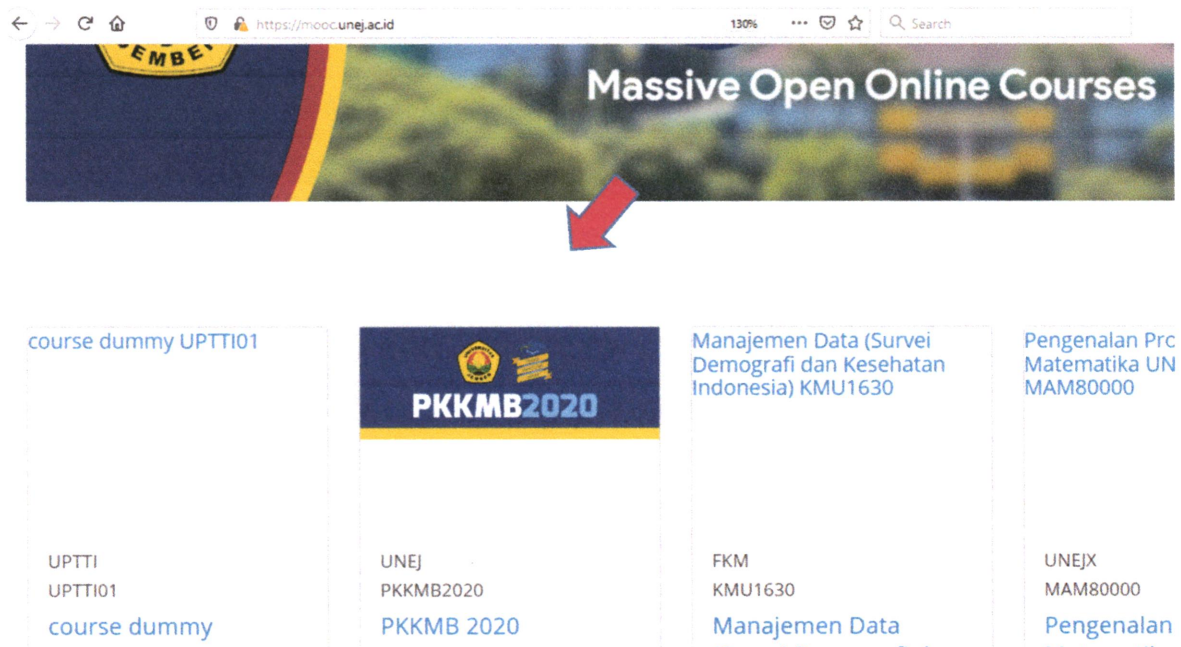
https://mooc.unej.ac.id 130% Search

EMBER

Massive Open Online Courses

course dummy UPTTI01

UPTTI
UPTTI01
course dummy

PKKMB2020

UNEJ
PKKMB2020
PKKMB 2020

Manajemen Data (Survei Demografi dan Kesehatan Indonesia) KMU1630

FKM
KMU1630
Manajemen Data

Pengenalan Pro Matematika UN MAM80000

UNEJX
MAM80000
Pengenalan